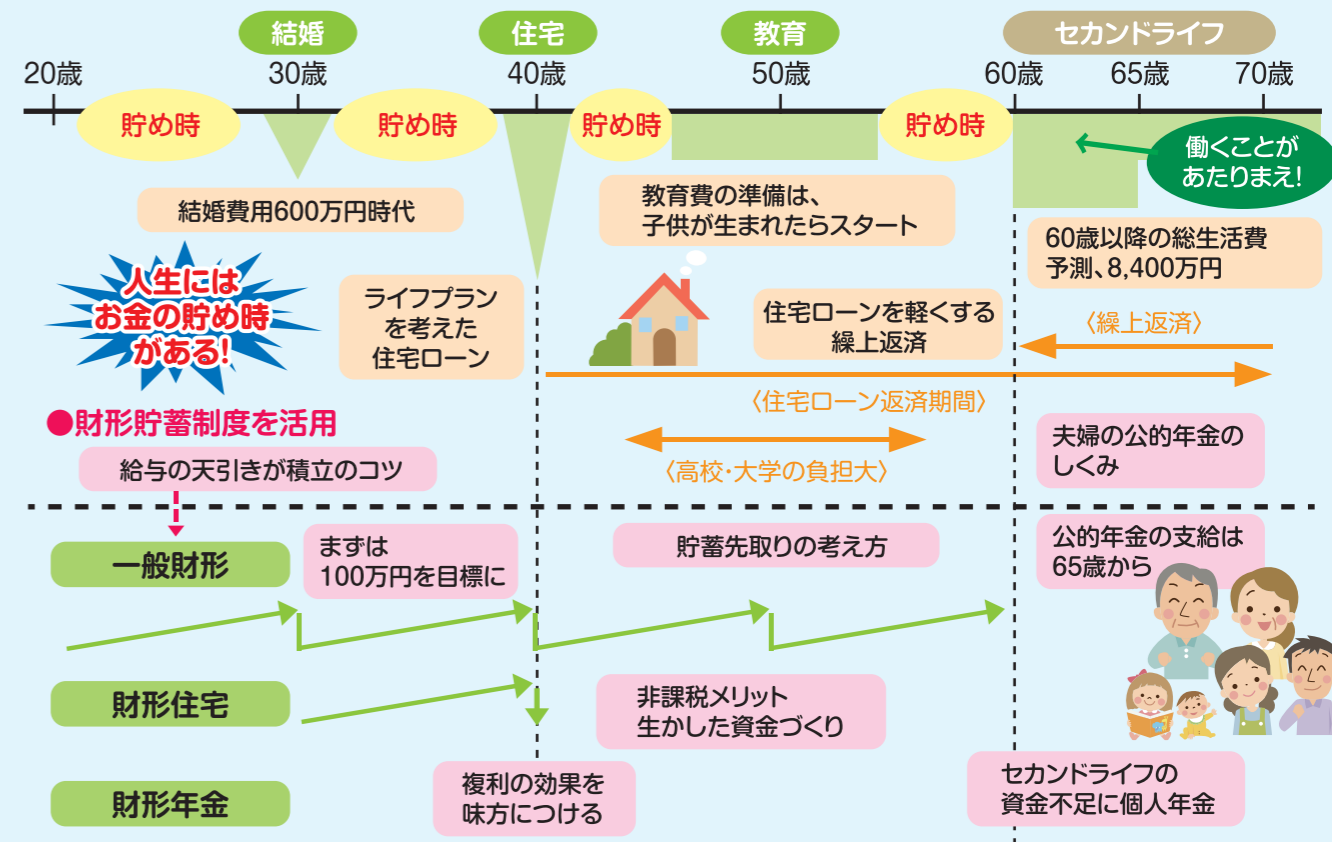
結婚

住宅

教育

セカンドライフ

20歳 30歳 40歳 50歳 60歳 65歳 70歳

貯め時

貯め時

貯め時

貯め時

働くことがあたりまえ!

結婚費用600万円時代

教育費の準備は、子供が生まれたらスタート

60歳以降の総生活費予測、8,400万円

人生にはお金の貯め時がある!

ライフプランを考えた住宅ローン

住宅ローンを軽くする繰上返済

〈繰上返済〉

〈住宅ローン返済期間〉

●財形貯蓄制度を活用

夫婦の公的年金のしくみ

〈高校・大学の負担大〉

給与の天引きが積立のコツ

一般財形

まずは100万円を目標に

貯蓄先取りの考え方

公的年金の支給は65歳から

財形住宅

非課税メリット生かした資金づくり

財形年金

複利の効果を味方につける

セカンドライフの資金不足に個人年金